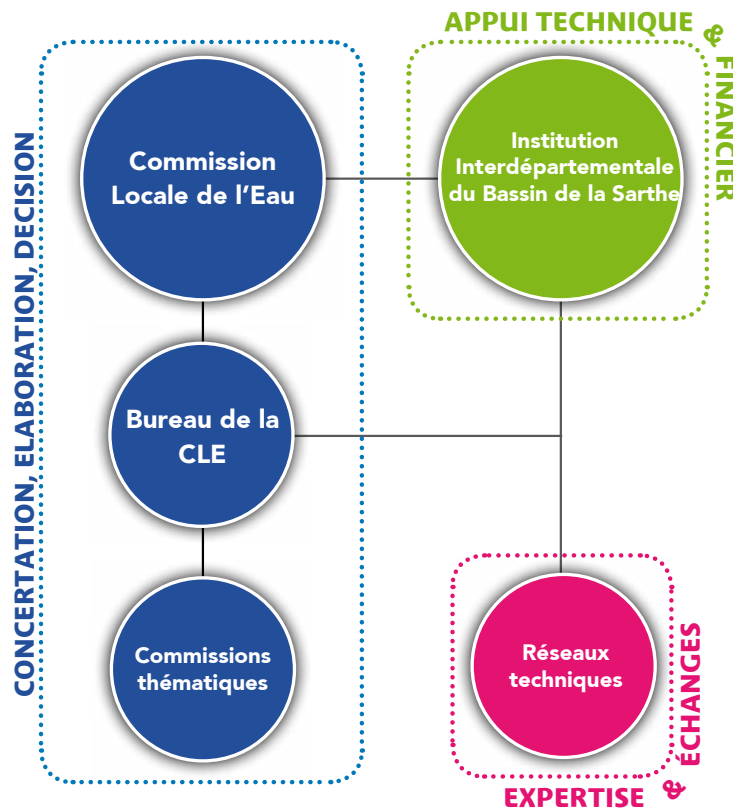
CONCERTATION, ELABORATION, DECISION

Commission Locale de l'Eau

Bureau de la CLE

Commissions thématiques

APPUI TECHNIQUE & FINANCIER

Institution Interdépartementale du Bassin de la Sarthe

Réseaux techniques

EXPERTISE & ÉCHANGES